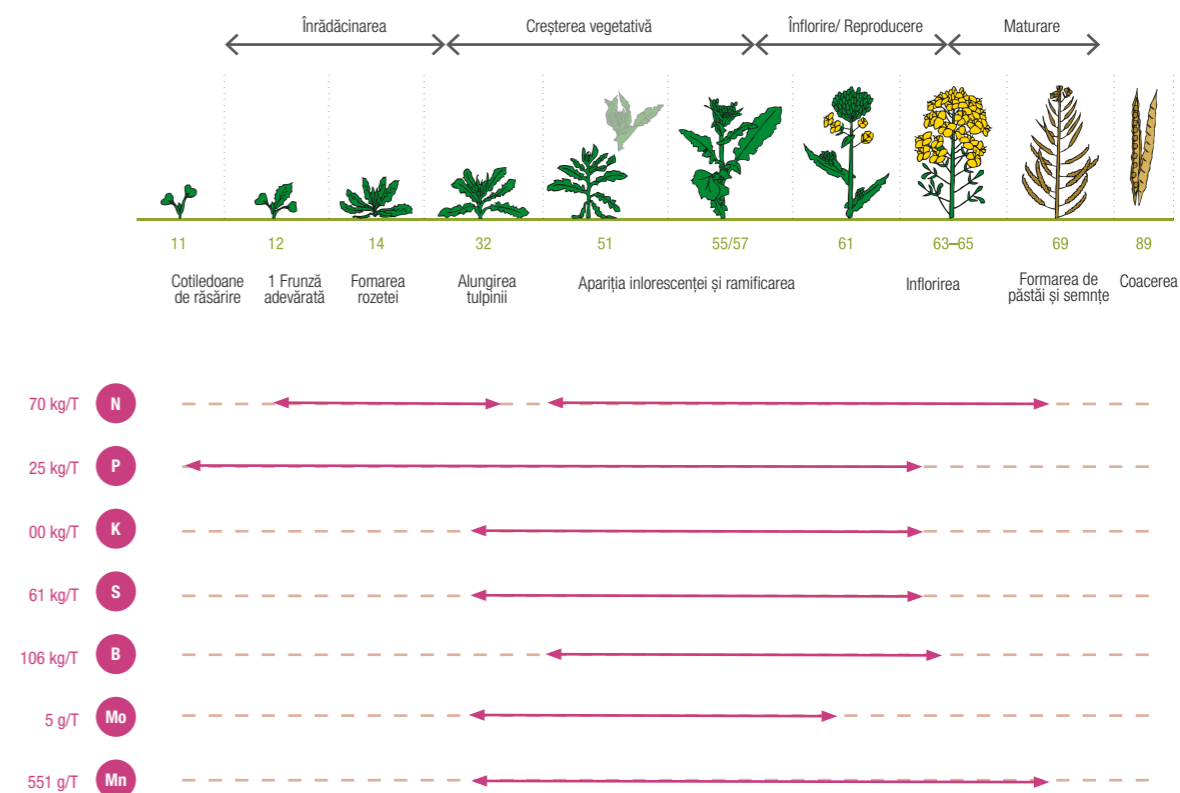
Înrădăcinarea

Creșterea vegetativă

Înflorire/ Reproducere

Maturare

11

Cotiledoane de răsărire

12

1 Frunză adevărată

14

Fomarea rozetei

32

Alungirea tulpinii

51

55/57

Apariția inlorescenței și ramificarea

61

63–65

Inflorirea

69

Formarea de păstăi și semnțe

89

Coacerea

70 kg/T N

25 kg/T P

00 kg/T K

61 kg/T S

106 kg/T B

5 g/T Mo

551 g/T Mn